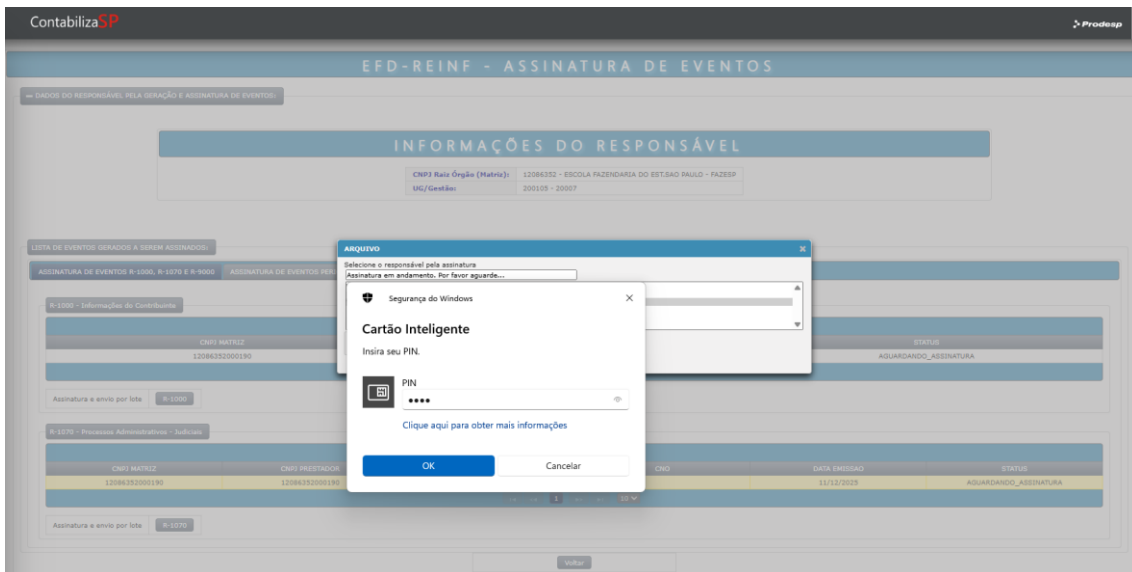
ContabilizaSP

Prodesp

EFD-REINF - ASSINATURA DE EVENTOS

DADOS DO RESPONSÁVEL PELA GERAÇÃO E ASSINATURA DE EVENTOS:

INFORMAÇÕES DO RESPONSÁVEL

CNPJ Raiz Órgão (Matriz): 12086352 - ESCOLA FAZENDARIA DO EST.SAO PAULO - FAZESP
UG/Gestão: 200105 - 20007

LISTA DE EVENTOS GERADOS A SEREM ASSINADOS:

ASSINATURA DE EVENTOS R-1000, R-1070 E R-9000 | ASSINATURA DE EVENTOS PER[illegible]

R-1000 - Informações do Contribuinte

| CNPJ MATRIZ | STATUS |
|---|---|
| 12086352000190 | AGUARDANDO_ASSINATURA |

Assinatura e envio por lote R-1000

R-1070 - Processos Administrativos - Judiciais

| CNPJ MATRIZ | CNPJ PRESTADOR | CNO | DATA EMISSAO | STATUS |
|---|---|---|---|---|
| 12086352000190 | 12086352000190 | | 11/12/2025 | AGUARDANDO_ASSINATURA |

1 10

Assinatura e envio por lote R-1070

Voltar

ARQUIVO
Selecione o responsável pela assinatura
Assinatura em andamento. Por favor aguarde...

Segurança do Windows
Cartão Inteligente
Insira seu PIN.
PIN
••••
Clique aqui para obter mais informações
OK
Cancelar